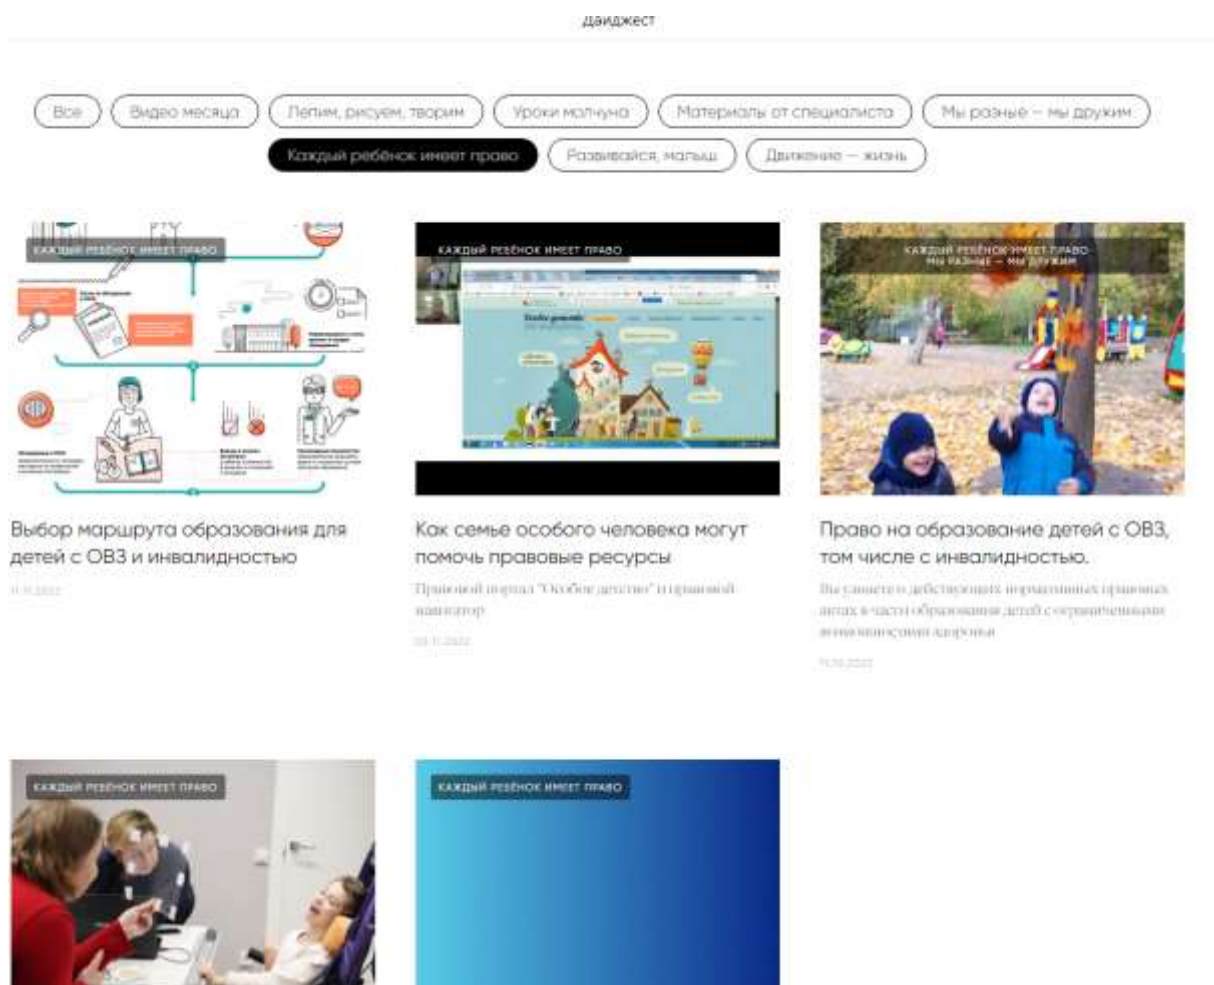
дайджест

Все | Видео месяца | Лепим, рисуем, творим | Уроки молчуна | Материалы от специалиста | Мы разные — мы дружим | Каждый ребёнок имеет право | Развивайся, малыш | Движение — жизнь

КАЖДЫЙ РЕБЁНОК ИМЕЕТ ПРАВО

Выбор маршрута образования для детей с ОВЗ и инвалидностью

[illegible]

КАЖДЫЙ РЕБЁНОК ИМЕЕТ ПРАВО

Как семье особого человека могут помочь правовые ресурсы

Правовой портал "Особое детство" и правовой навигатор

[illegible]

КАЖДЫЙ РЕБЁНОК ИМЕЕТ ПРАВО
МЫ РАЗНЫЕ — МЫ ДРУЖИМ

Право на образование детей с ОВЗ, том числе с инвалидностью.

Вы узнаете о действующих нормативных правовых актах в части образования детей с ограниченными возможностями здоровья

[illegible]

КАЖДЫЙ РЕБЁНОК ИМЕЕТ ПРАВО

КАЖДЫЙ РЕБЁНОК ИМЕЕТ ПРАВО